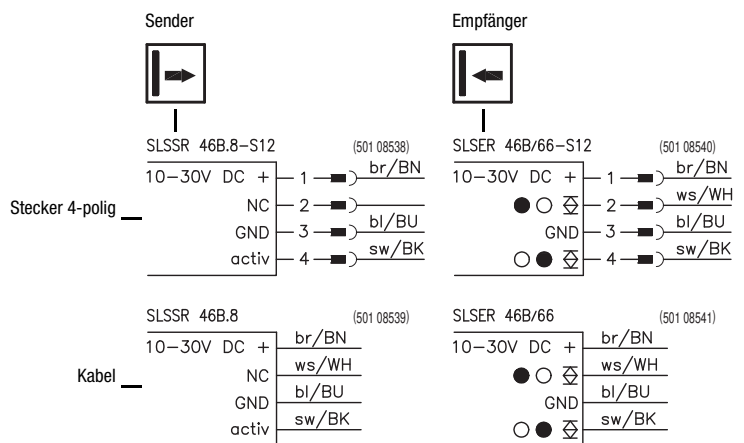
Sender

Empfänger

SLSSR 46B.8–S12 (501 08538)

10–30V DC + 1 br/BN
NC 2
GND 3 bl/BU
activ 4 sw/BK

SLSER 46B/66–S12 (501 08540)

10–30V DC + 1 br/BN
2 ws/WH
GND 3 bl/BU
4 sw/BK

Stecker 4-polig

SLSSR 46B.8 (501 08539)

10–30V DC + br/BN
NC ws/WH
GND bl/BU
activ sw/BK

SLSER 46B/66 (501 08541)

10–30V DC + br/BN
ws/WH
GND bl/BU
sw/BK

Kabel